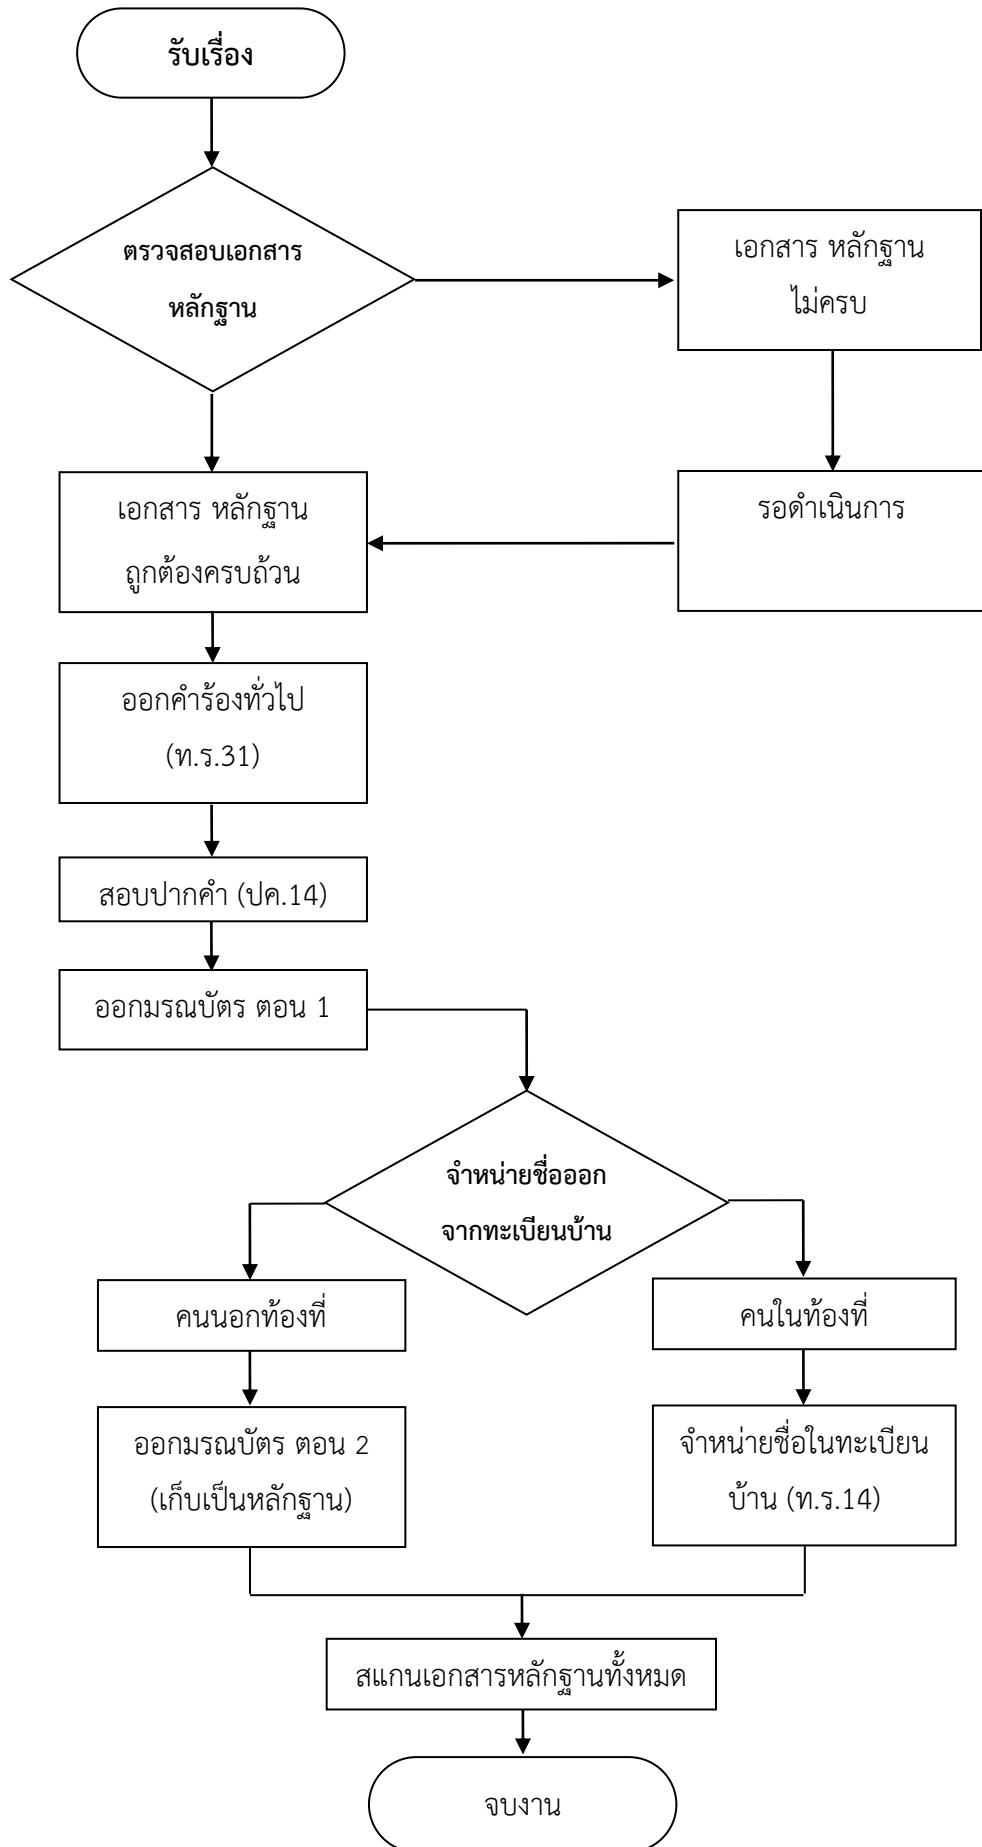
รับเรื่อง

ตรวจสอบเอกสารหลักฐาน

เอกสาร หลักฐานไม่ครบ

รอดำเนินการ

เอกสาร หลักฐานถูกต้องครบถ้วน

ออกคำร้องทั่วไป (ท.ร.31)

สอบปากคำ (ปค.14)

ออกมรณบัตร ตอน 1

จำหน่ายชื่อออกจากทะเบียนบ้าน

คนนอกท้องที่

คนในท้องที่

ออกมรณบัตร ตอน 2 (เก็บเป็นหลักฐาน)

จำหน่ายชื่อในทะเบียนบ้าน (ท.ร.14)

สแกนเอกสารหลักฐานทั้งหมด

จบงาน